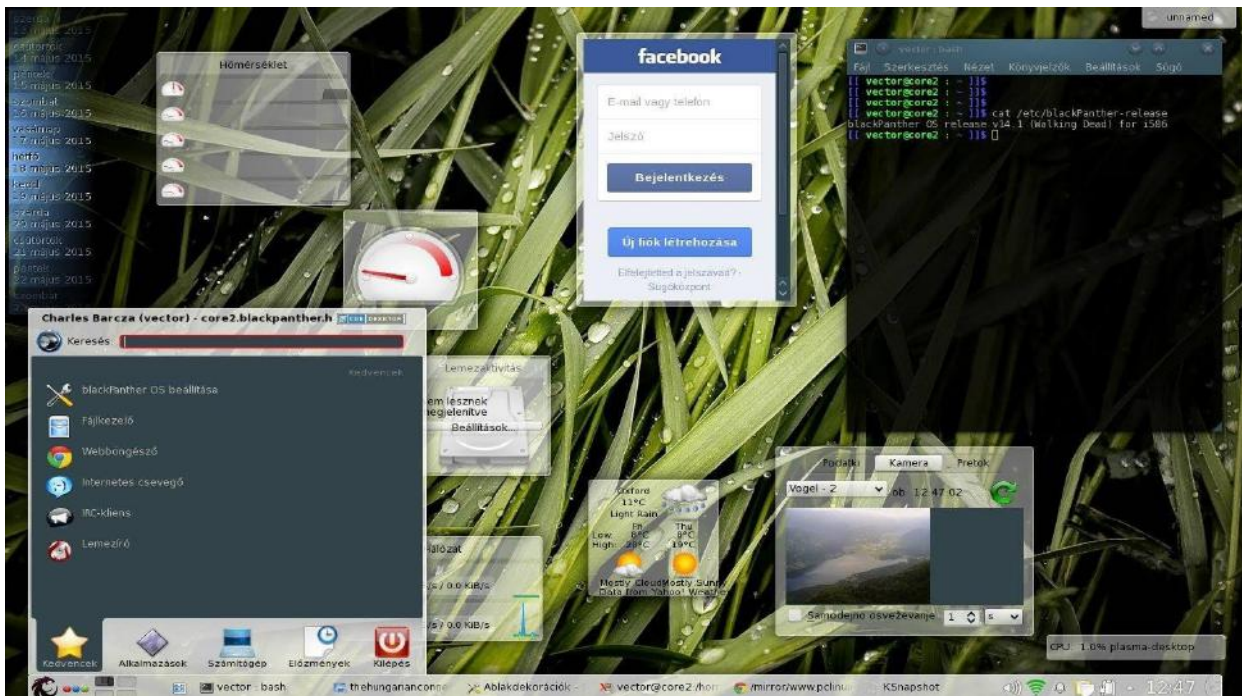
szerda
13 május 2015
csütörtök
14 május 2015
péntek
15 május 2015
szombat
16 május 2015
vasárnap
17 május 2015
hétfő
18 május 2015
kedd
19 május 2015
szerda
20 május 2015
csütörtök
21 május 2015
péntek
22 május 2015
szombat

Hőmérséklet

facebook
E-mail vagy telefon
Jelszó
Bejelentkezés
Új fiók létrehozása
Elfelejtetted a jelszavad? · Súgóközpont

vector : bash
Fájl Szerkesztés Nézet Könyvjelzők Beállítások Súgó
[[ vector@core2 : ~ ]]$
[[ vector@core2 : ~ ]]$
[[ vector@core2 : ~ ]]$
[[ vector@core2 : ~ ]]$ cat /etc/blackPanther-release
blackPanther OS release v14.1 (Walking Dead) for i586
[[ vector@core2 : ~ ]]$

unnamed

Charles Barcza (vector) - core2.blackpanther.h
Keresés
Kedvencek
blackPanther OS beállítása
Fájlkezelő
Webböngésző
Internetes csevegő
IRC-kliens
Lemezíró
Kedvencek Alkalmazások Számítógép Előzmények Kilépés

Lemezaktivitás
em lesznek megjelenítve
Beállítások...

Hálózat
/s / 0.0 KiB/s
/s / 0.0 KiB/s

Oxford
11°C
Light Rain
Fri 8°C 20°C
Thu 8°C 19°C
Low
High
Mostly Cloudy Mostly Sunny
Data from Yahoo! Weather

Podatki Kamera Pretok
Vogel - 2 ob 12 47 02
Samodejno osveževanje 1 s

CPU: 1.0% plasma-desktop

vector : bash thehungananconne Ablakdekorációk vector@core2 /hom /mirror/www.pclinu KSnapshot 12:47